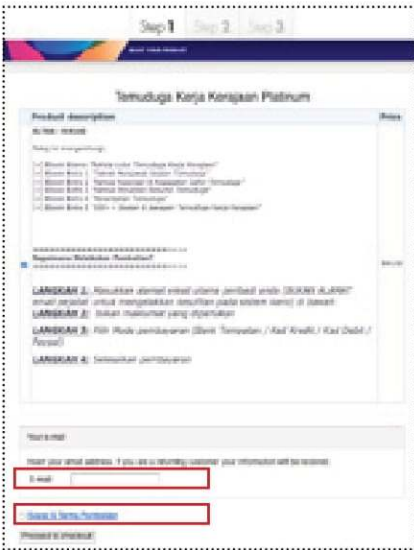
Step 1 Step 2 Step 3

Temuduga Kerja Kerajaan Platinum

| Product description | Price |
|---|---|
| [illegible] | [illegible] |

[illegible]

LANGKAH 1: Masukkan alamat email utama (emel) anda (BUKAN ALAMAT email sejati) untuk mengelakkan masalah pada sistem kami) di bawah.

LANGKAH 2: Isikan maklumat yang diperlukan

LANGKAH 3: Pilih Mode pembayaran (Bank Transaksi / Kad Kredit / Kad Debit / Paypal)

LANGKAH 4: Selesaikan pembayaran

Your e-mail

Insert your email address. If you are a returning customer your information will be restored.

E-mail

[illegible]

Proceed to checkout